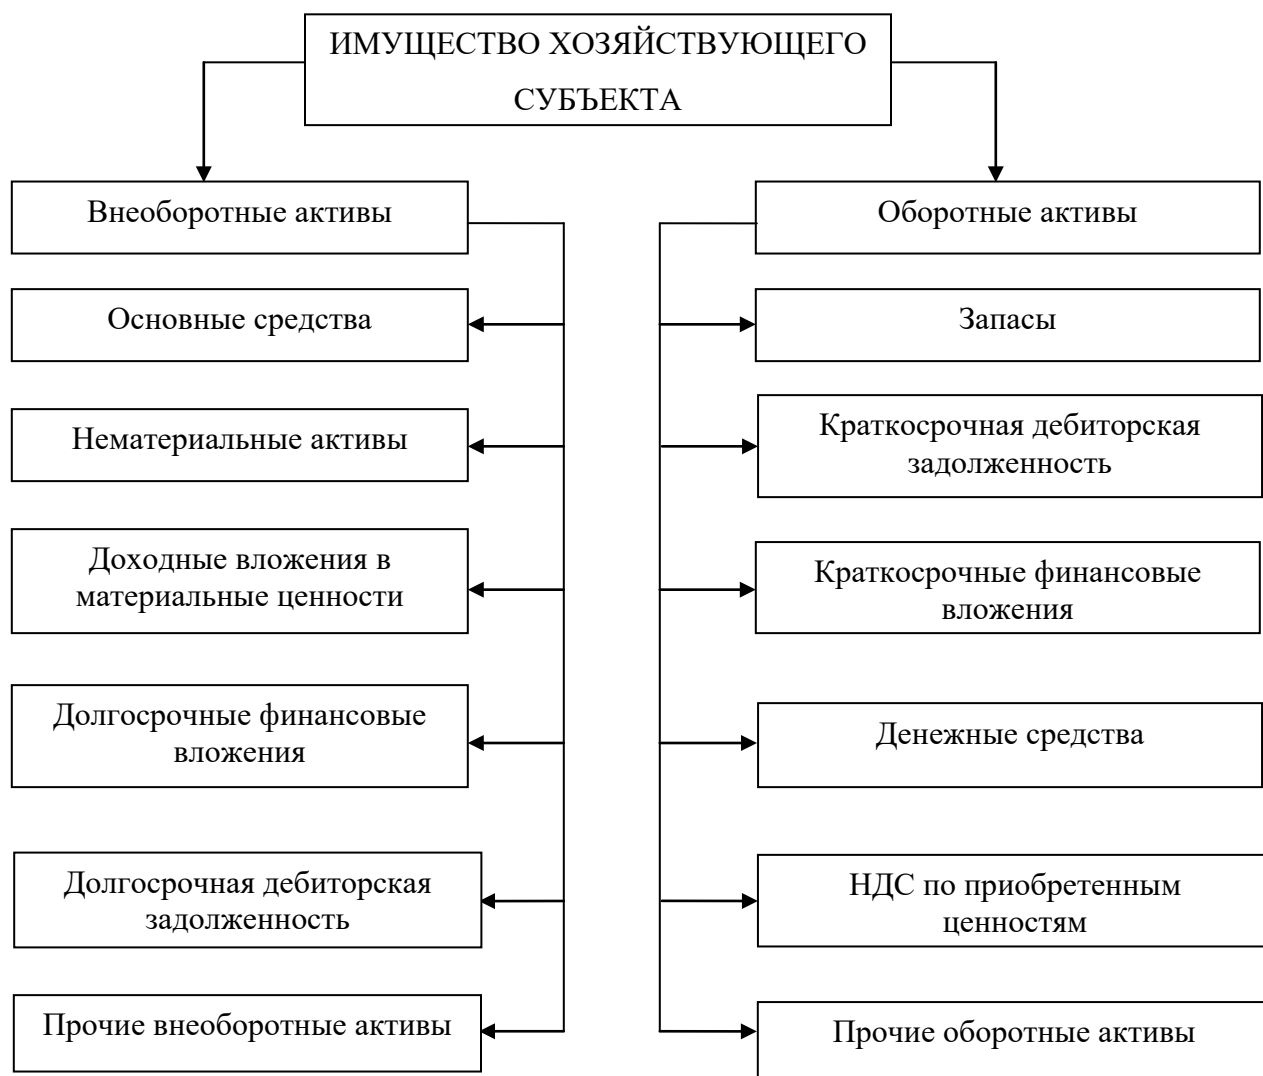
ИМУЩЕСТВО ХОЗЯЙСТВУЮЩЕГО СУБЪЕКТА

Внеоборотные активы

Основные средства

Нематериальные активы

Доходные вложения в материальные ценности

Долгосрочные финансовые вложения

Долгосрочная дебиторская задолженность

Прочие внеоборотные активы

Оборотные активы

Запасы

Краткосрочная дебиторская задолженность

Краткосрочные финансовые вложения

Денежные средства

НДС по приобретенным ценностям

Прочие оборотные активы